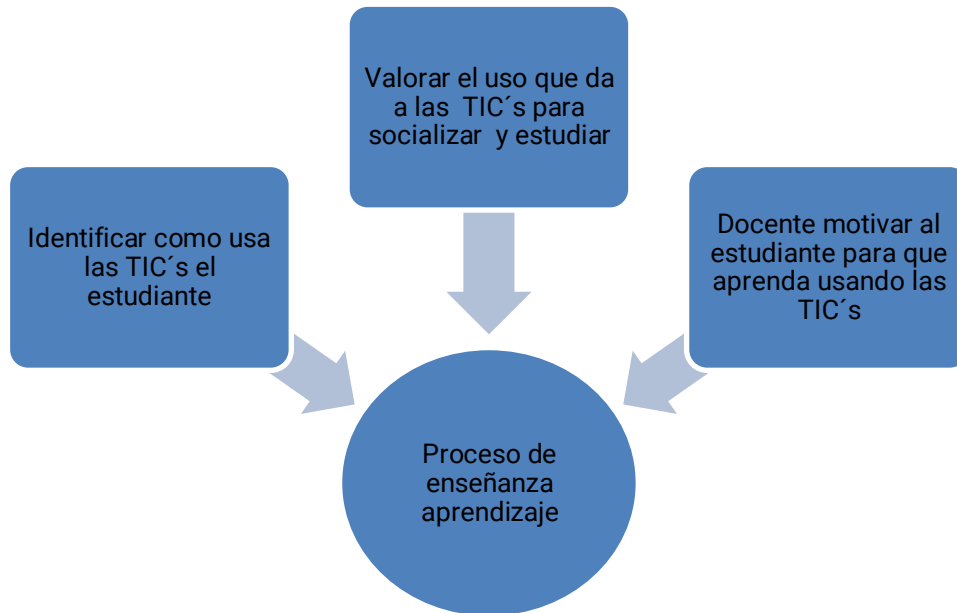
Valorar el uso que da a las TIC´s para socializar y estudiar

Identificar como usa las TIC´s el estudiante

Docente motivar al estudiante para que aprenda usando las TIC´s

Proceso de enseñanza aprendizaje